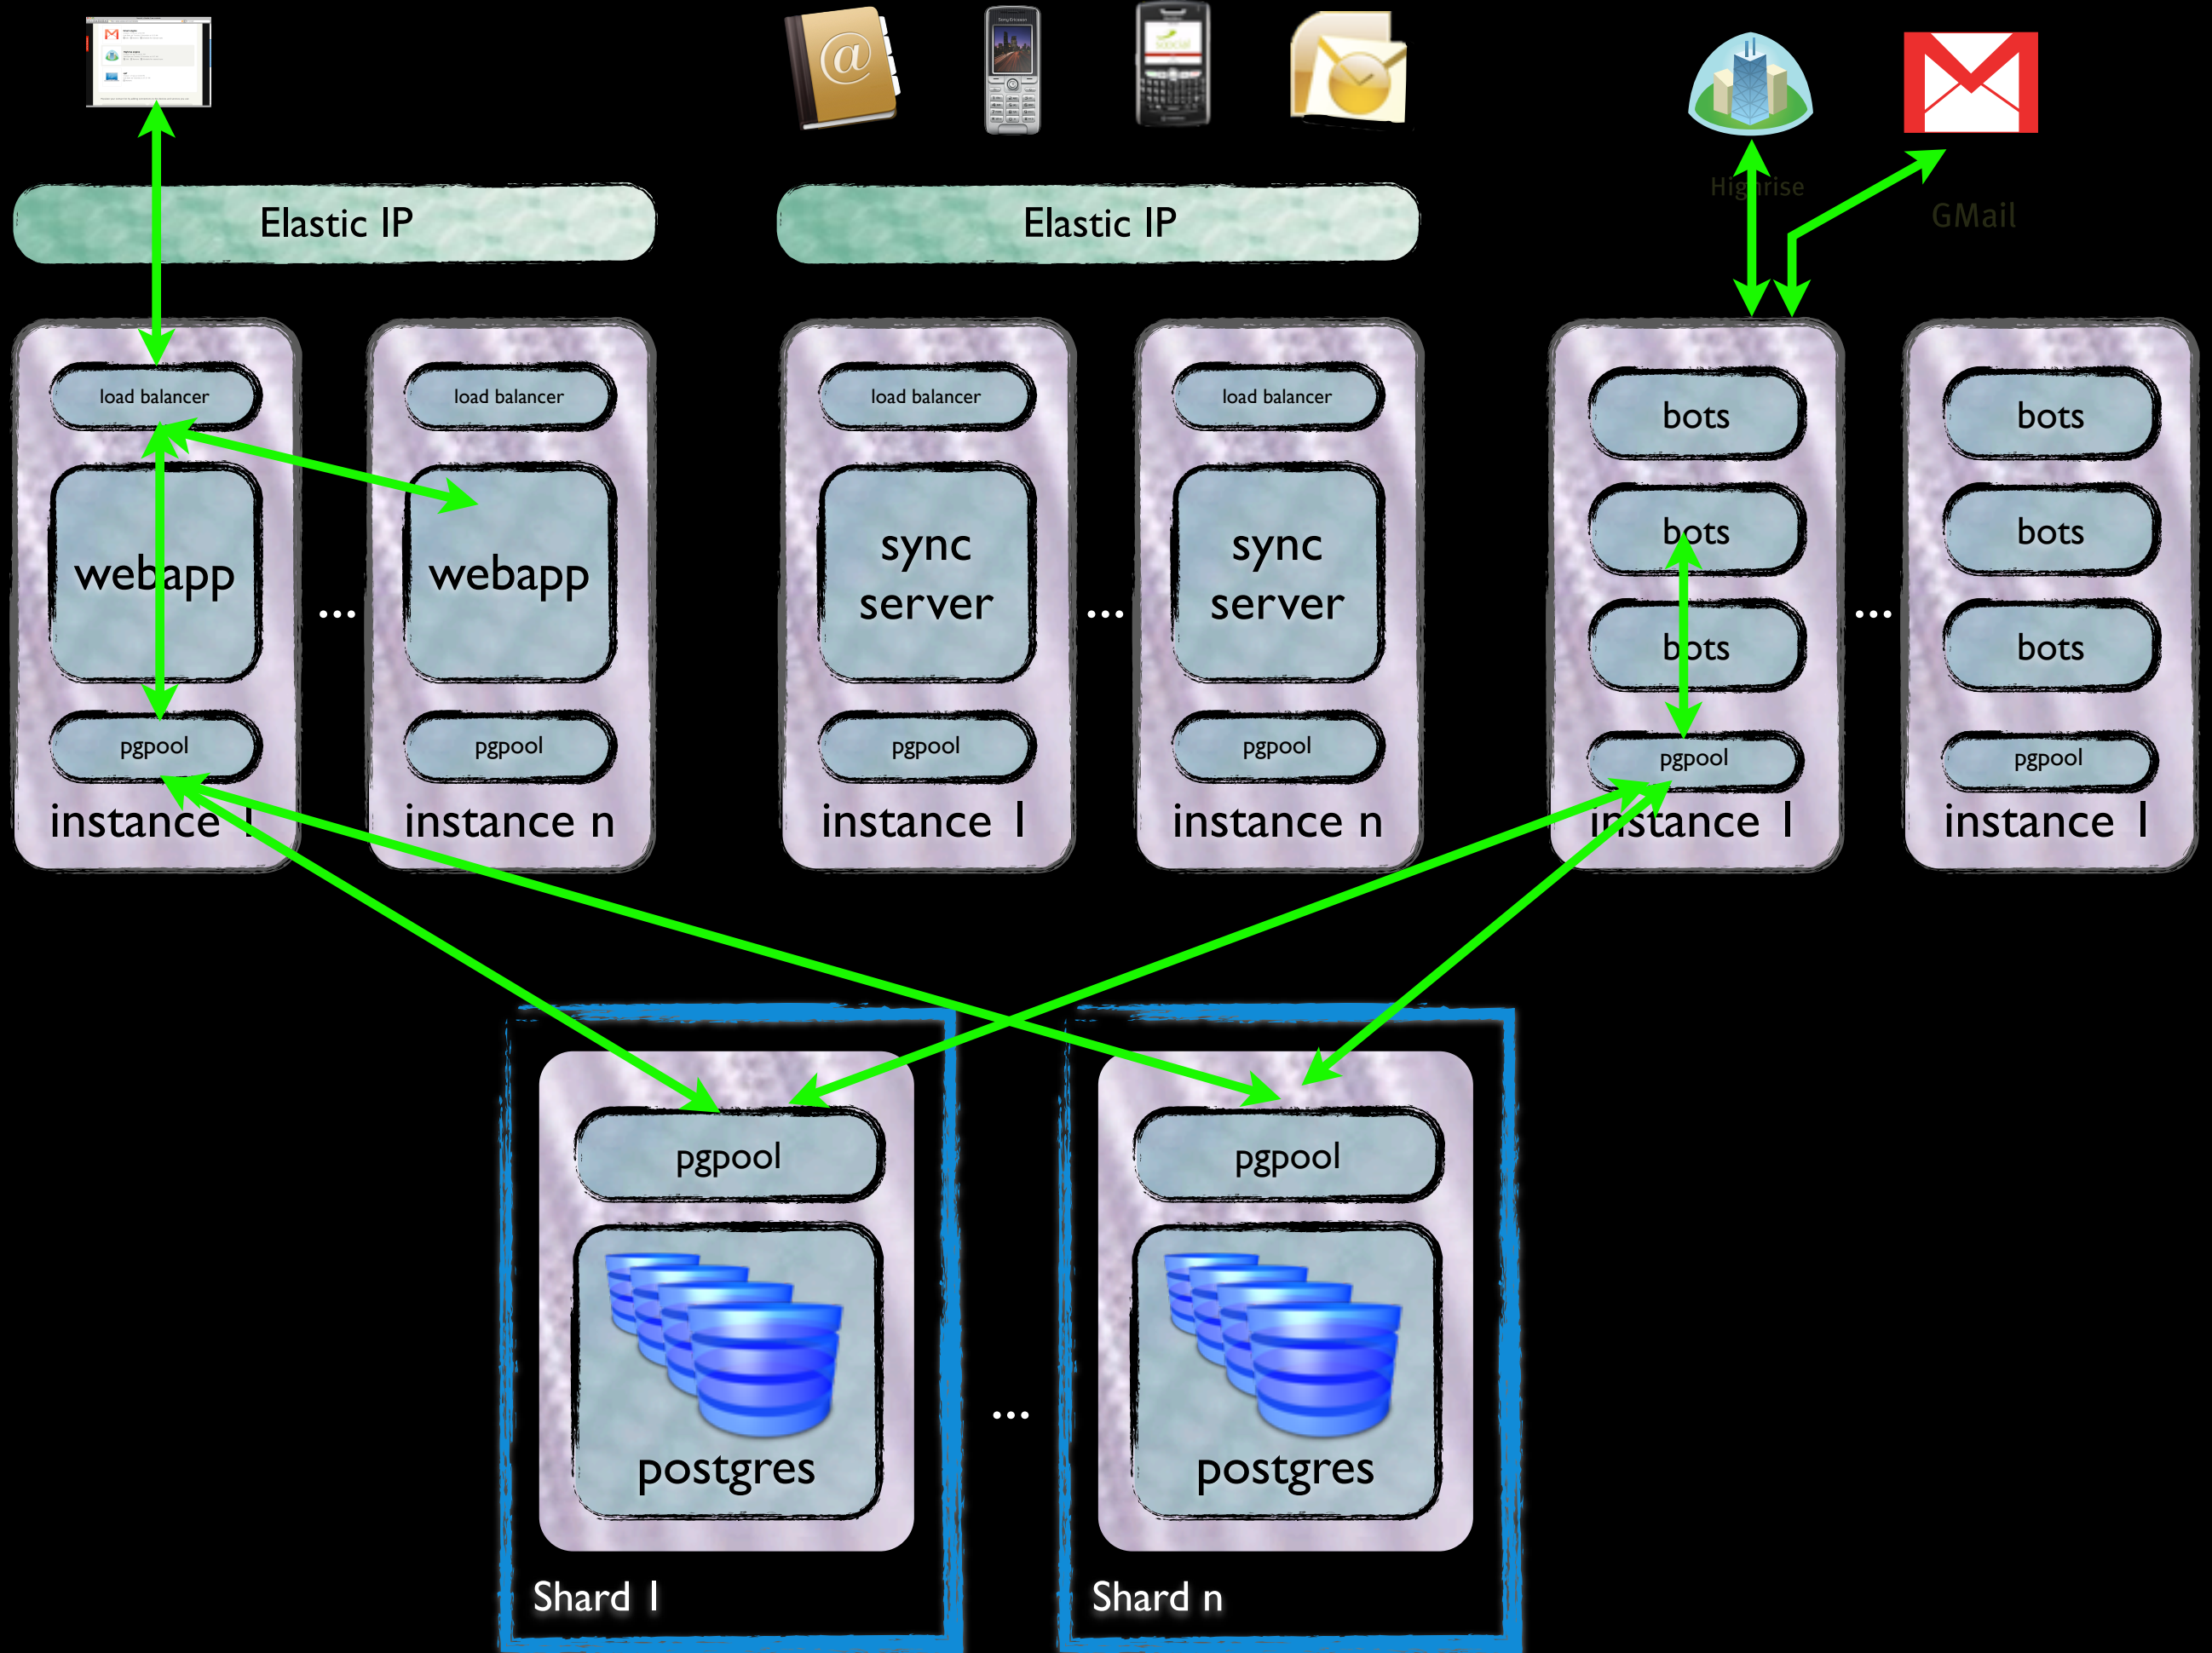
Highrise

GMail

Elastic IP

Elastic IP

load balancer

webapp

pgpool

instance 1

...

load balancer

webapp

pgpool

instance n

load balancer

sync server

pgpool

instance 1

...

load balancer

sync server

pgpool

instance n

bots

bots

bots

pgpool

instance 1

...

bots

bots

bots

pgpool

instance 1

pgpool

postgres

Shard 1

...

pgpool

postgres

Shard n